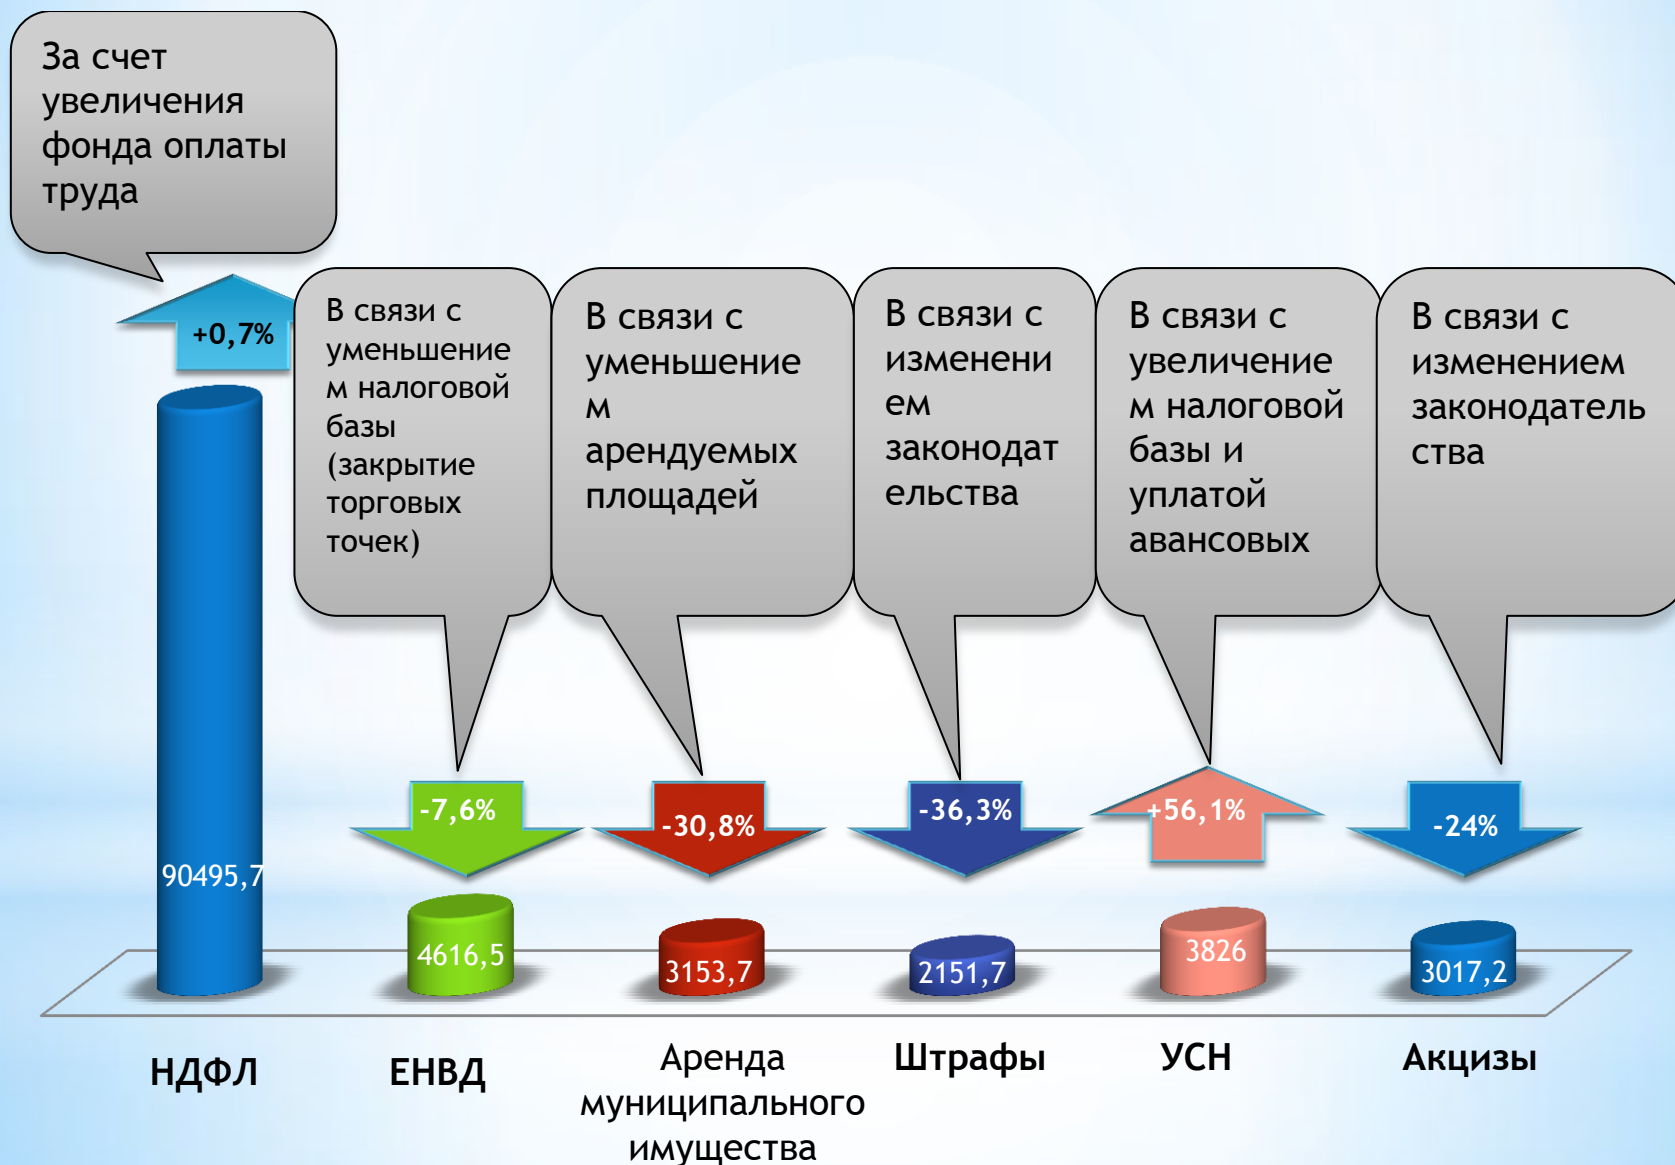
За счет увеличения фонда оплаты труда

+0,7%

В связи с уменьшением налоговой базы (закрытие торговых точек)

В связи с уменьшением арендуемых площадей

В связи с изменением законодательства

В связи с увеличением налоговой базы и уплатой авансовых

В связи с изменением законодательства

-7,6%

-30,8%

-36,3%

+56,1%

-24%

90495,7

4616,5

3153,7

2151,7

3826

3017,2

НДФЛ

ЕНВД

Аренда муниципального имущества

Штрафы

УСН

Акцизы